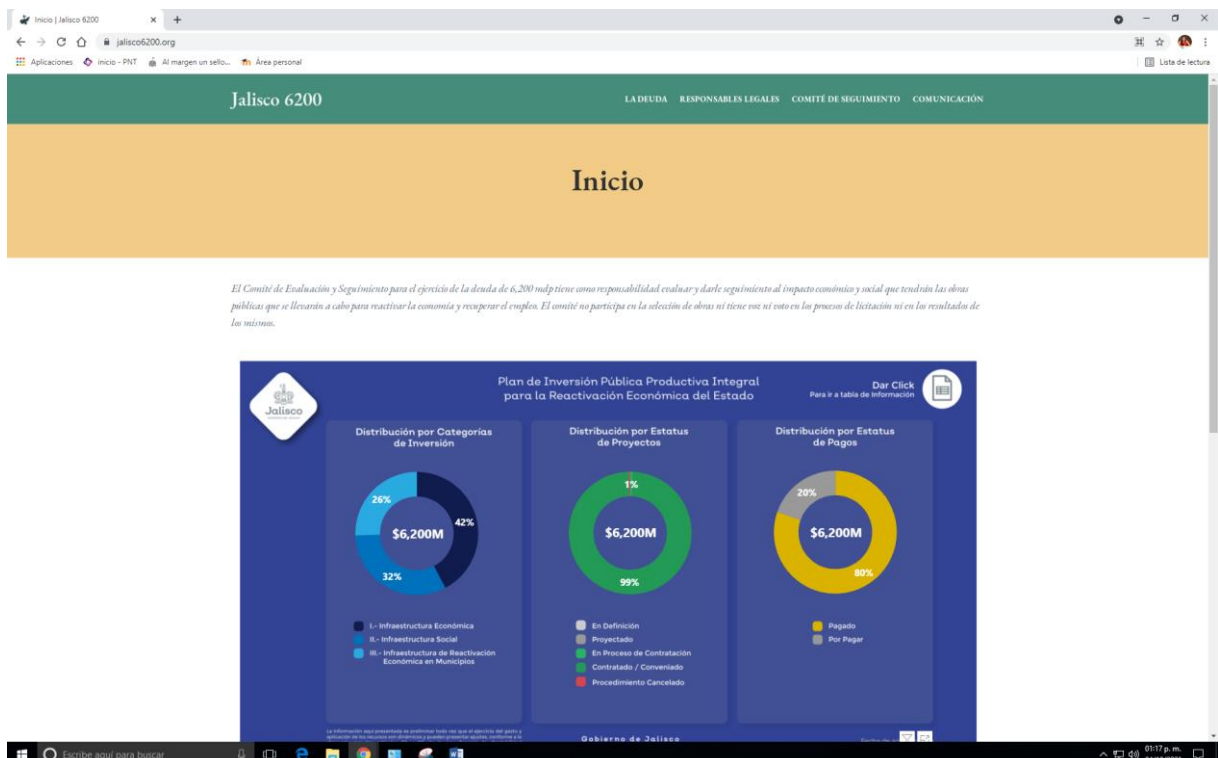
Inicio | Jalisco 6200
jalisco6200.org
Aplicaciones Inicio - PNT Al margen un sello... Área personal
Lista de lectura

Jalisco 6200
LA DEUDA RESPONSABLES LEGALES COMITÉ DE SEGUIMIENTO COMUNICACIÓN

Inicio

El Comité de Evaluación y Seguimiento para el ejercicio de la deuda de 6,200 mdp tiene como responsabilidad evaluar y darle seguimiento al impacto económico y social que tendrán las obras públicas que se llevarán a cabo para reactivar la economía y recuperar el empleo. El comité no participa en la selección de obras ni tiene voz ni voto en los procesos de licitación ni en los resultados de los mismos.

Jalisco
Plan de Inversión Pública Productiva Integral para la Reactivación Económica del Estado
Dar Click
Para ir a tabla de Información

Distribución por Categorías de Inversión
26%
42%
32%
$6,200M
I.- Infraestructura Económica
II.- Infraestructura Social
III.- Infraestructura de Reactivación Económica en Municipios

Distribución por Estatus de Proyectos
1%
$6,200M
99%
En Definición
Proyectado
En Proceso de Contratación
Contratado / Conveniado
Procedimiento Cancelado

Distribución por Estatus de Pagos
20%
$6,200M
80%
Pagado
Por Pagar

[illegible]
Gobierno de Jalisco

Escribe aquí para buscar
01:17 p. m.